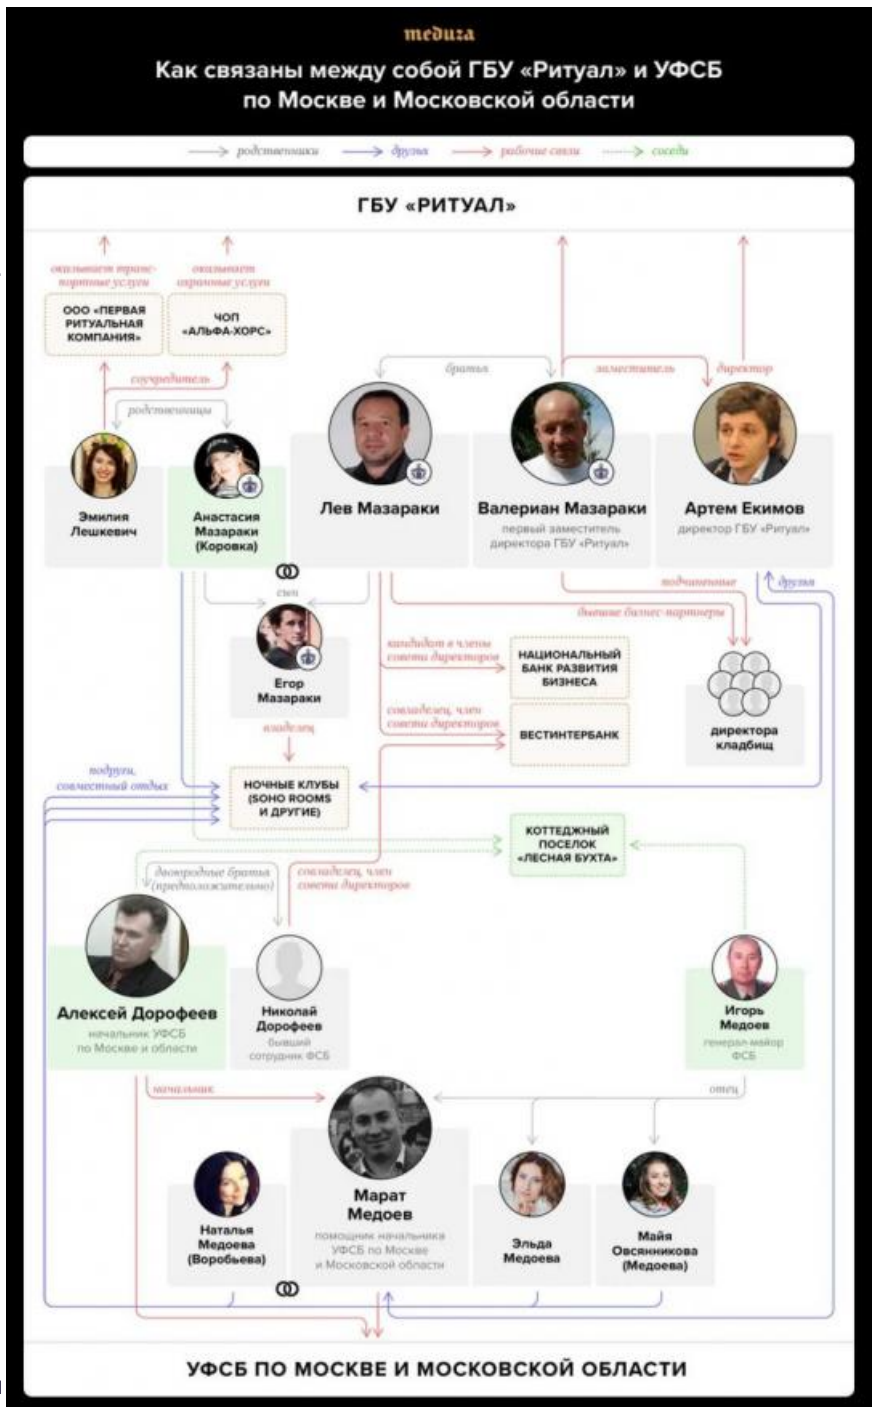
meduza

Как связаны между собой ГБУ «Ритуал» и УФСБ по Москве и Московской области

родственники
друзья
рабочие связи
соседи

ГБУ «РИТУАЛ»

оказывает транспортные услуги
оказывает охранные услуги

ООО «ПЕРВАЯ РИТУАЛЬНАЯ КОМПАНИЯ»
ЧОП «АЛЬФА-ХОРС»

соучредитель
родственницы
братья
заместитель
директор

Эмилия Лешкевич
Анастасия Мазараки (Коровка)
Лев Мазараки
Валериан Мазараки
первый заместитель директора ГБУ «Ритуал»
Артем Екимов
директор ГБУ «Ритуал»

сын
подчиненные
друзья
бывшие бизнес-партнеры

Егор Мазараки

кандидат в члены совета директоров
НАЦИОНАЛЬНЫЙ БАНК РАЗВИТИЯ БИЗНЕСА
совладелец, член совета директоров
ВЕСТИНТЕРБАНК

директора кладбищ

владелец
подруги, совместный отдых
НОЧНЫЕ КЛУБЫ (SOHO ROOMS И ДРУГИЕ)

КОТТЕДЖНЫЙ ПОСЕЛОК «ЛЕСНАЯ БУХТА»

двоюродные братья (предположительно)
совладелец, член совета директоров

Алексей Дорофеев
начальник УФСБ по Москве и области
Николай Дорофеев
бывший сотрудник ФСБ
Игорь Медоев
генерал-майор ФСБ

начальник
отец

Наталья Медоева (Воробьева)
Марат Медоев
помощник начальника УФСБ по Москве и Московской области
Эльда Медоева
Майя Овсянникова (Медоева)

УФСБ ПО МОСКВЕ И МОСКОВСКОЙ ОБЛАСТИ